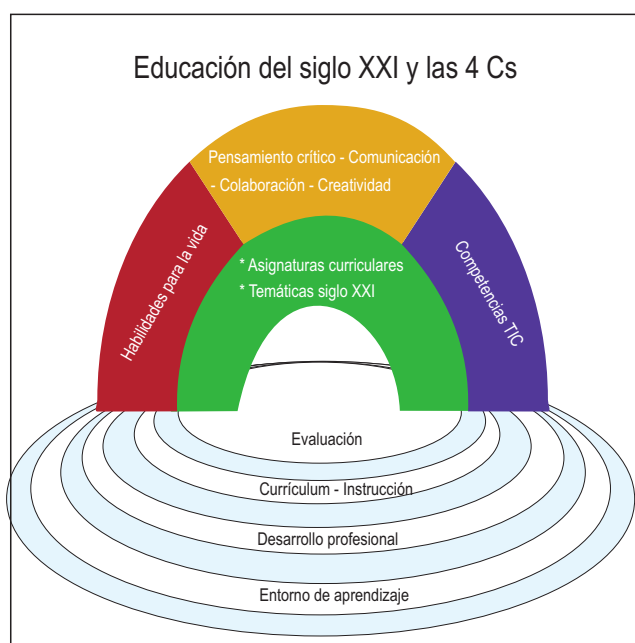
Educación del siglo XXI y las 4 Cs

Pensamiento crítico - Comunicación
- Colaboración - Creatividad

Habilidades para la vida

* Asignaturas curriculares
* Temáticas siglo XXI

Competencias TIC

Evaluación

Currículum - Instrucción

Desarrollo profesional

Entorno de aprendizaje